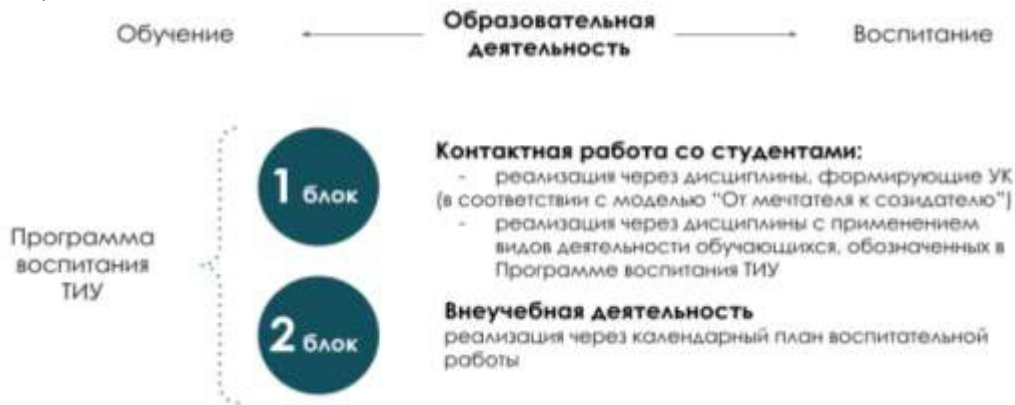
Обучение

Образовательная деятельность

Воспитание

Программа воспитания ТИУ

1 блок

Контактная работа со студентами:
- реализация через дисциплины, формирующие УК (в соответствии с моделью "От мечтателя к созидателю")
- реализация через дисциплины с применением видов деятельности обучающихся, обозначенных в Программе воспитания ТИУ

2 блок

Внеучебная деятельность
реализация через календарный план воспитательной работы